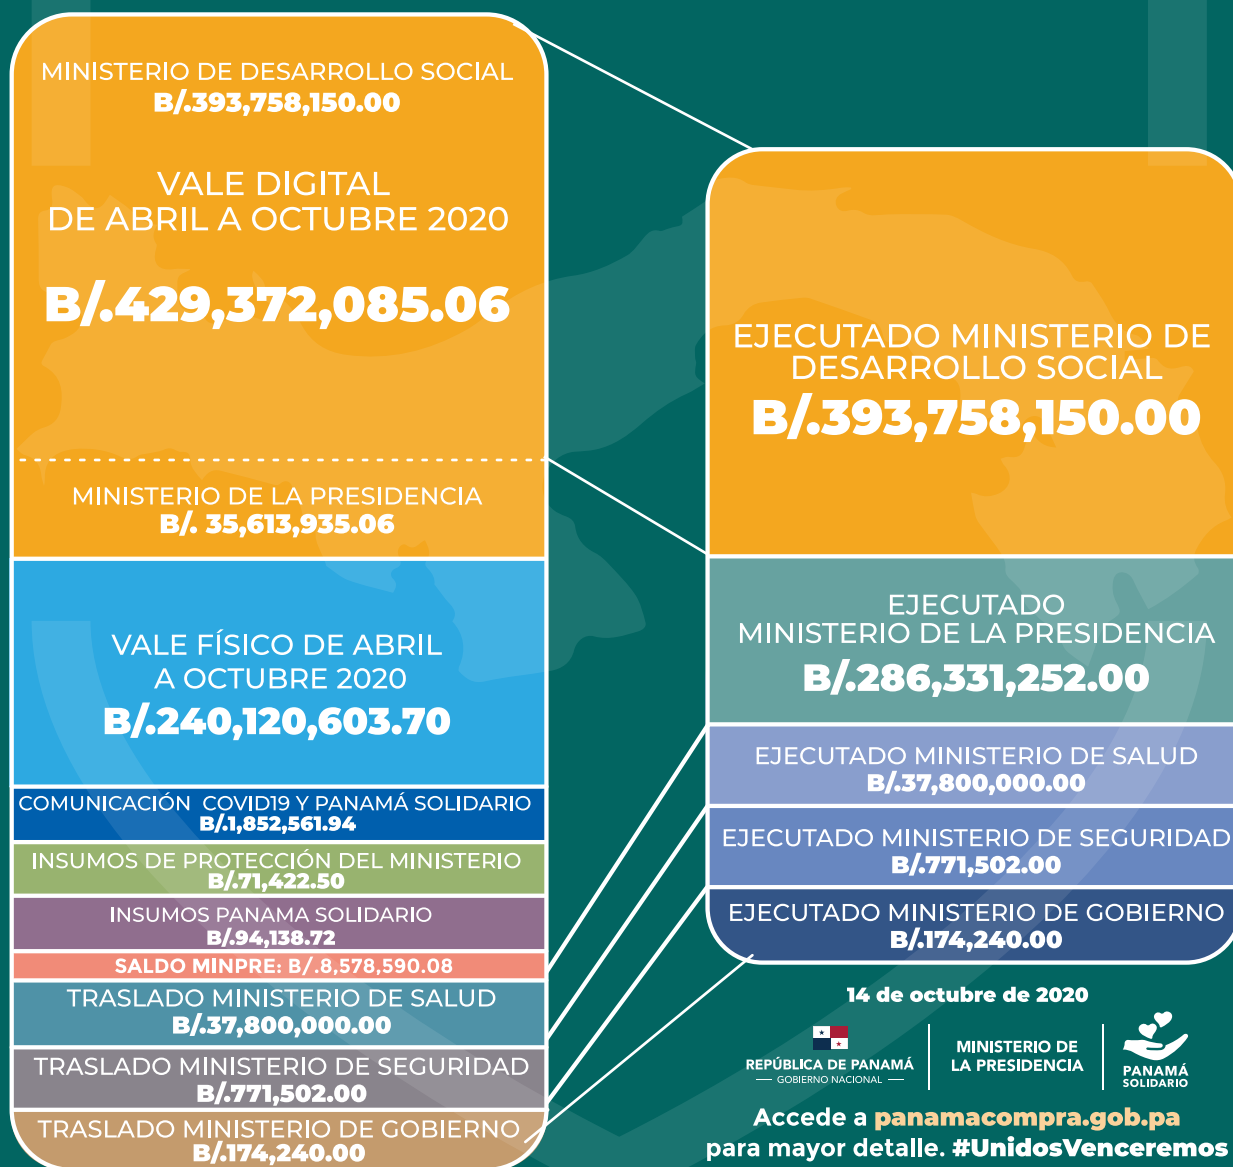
MINISTERIO DE DESARROLLO SOCIAL
B/.393,758,150.00

VALE DIGITAL
DE ABRIL A OCTUBRE 2020

B/.429,372,085.06

MINISTERIO DE LA PRESIDENCIA
B/. 35,613,935.06

VALE FÍSICO DE ABRIL A OCTUBRE 2020
B/.240,120,603.70

COMUNICACIÓN COVID19 Y PANAMÁ SOLIDARIO
B/.1,852,561.94

INSUMOS DE PROTECCIÓN DEL MINISTERIO
B/.71,422.50

INSUMOS PANAMA SOLIDARIO
B/.94,138.72

SALDO MINPRE: B/.8,578,590.08

TRASLADO MINISTERIO DE SALUD
B/.37,800,000.00

TRASLADO MINISTERIO DE SEGURIDAD
B/.771,502.00

TRASLADO MINISTERIO DE GOBIERNO
B/.174,240.00

EJECUTADO MINISTERIO DE DESARROLLO SOCIAL
B/.393,758,150.00

EJECUTADO
MINISTERIO DE LA PRESIDENCIA
B/.286,331,252.00

EJECUTADO MINISTERIO DE SALUD
B/.37,800,000.00

EJECUTADO MINISTERIO DE SEGURIDAD
B/.771,502.00

EJECUTADO MINISTERIO DE GOBIERNO
B/.174,240.00

14 de octubre de 2020

REPÚBLICA DE PANAMÁ
GOBIERNO NACIONAL

MINISTERIO DE LA PRESIDENCIA

PANAMÁ SOLIDARIO

Accede a panamacompra.gob.pa para mayor detalle. #UnidosVenceremos